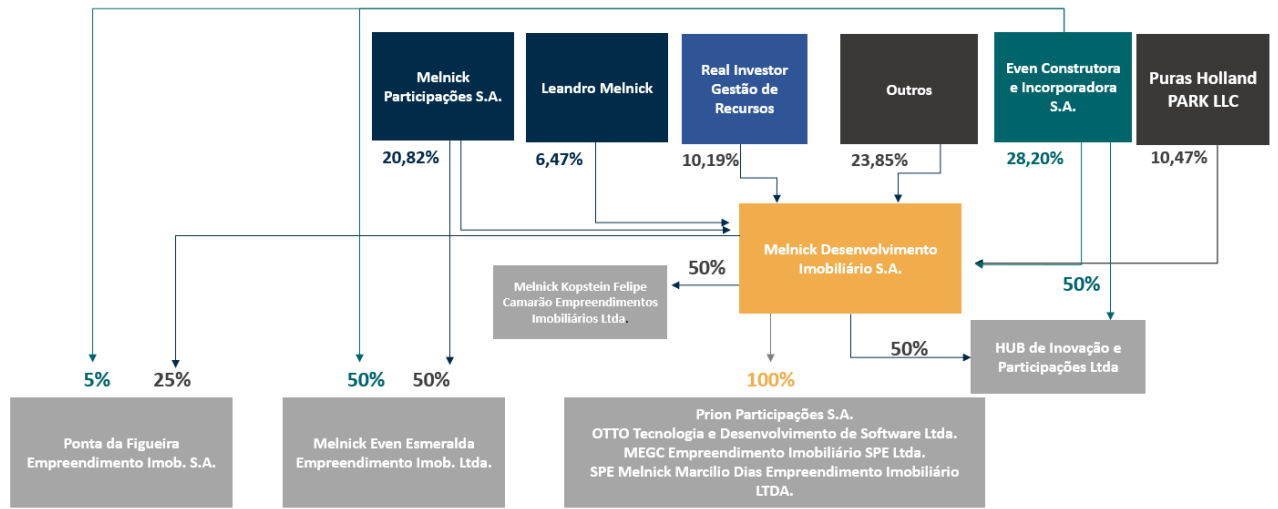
Melnick Participações S.A.

Leandro Melnick

Real Investor Gestão de Recursos

Outros

Even Construtora e Incorporadora S.A.

Puras Holland PARK LLC

20,82%

6,47%

10,19%

23,85%

28,20%

10,47%

Melnick Desenvolvimento Imobiliário S.A.

50%

Melnick Kopstein Felipe Camarão Empreendimentos Imobiliários Ltda.

50%

50%

HUB de Inovação e Participações Ltda

5%

25%

50%

50%

100%

Ponta da Figueira Empreendimento Imob. S.A.

Melnick Even Esmeralda Empreendimento Imob. Ltda.

Prion Participações S.A.
OTTO Tecnologia e Desenvolvimento de Software Ltda.
MEGC Empreendimento Imobiliário SPE Ltda.
SPE Melnick Marcilio Dias Empreendimento Imobiliário LTDA.